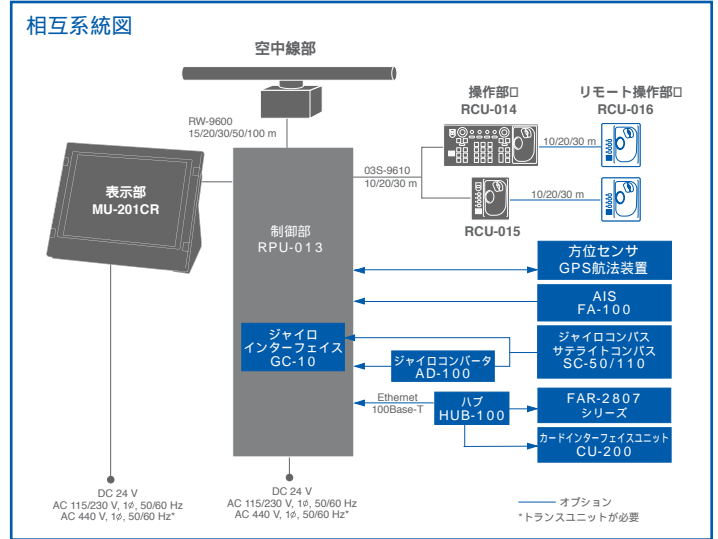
相互系統図

空中線部

RW-9600
15/20/30/50/100 m

操作部
RCU-014

リモート操作部
RCU-016

10/20/30 m

03S-9610
10/20/30 m

10/20/30 m

RCU-015

表示部
MU-201CR

制御部
RPU-013

方位センサ
GPS航法装置

AIS
FA-100

ジャイロ
インターフェイス
GC-10

ジャイロコンパス
サテライトコンパス
SC-50/110

ジャイロコンバータ
AD-100

Ethernet
100Base-T

ハブ
HUB-100

FAR-2807
シリーズ

カードインターフェイスユニット
CU-200

DC 24 V
AC 115/230 V, 1ϕ, 50/60 Hz
AC 440 V, 1ϕ, 50/60 Hz*

DC 24 V
AC 115/230 V, 1ϕ, 50/60 Hz
AC 440 V, 1ϕ, 50/60 Hz*

オプション
*トランスユニットが必要